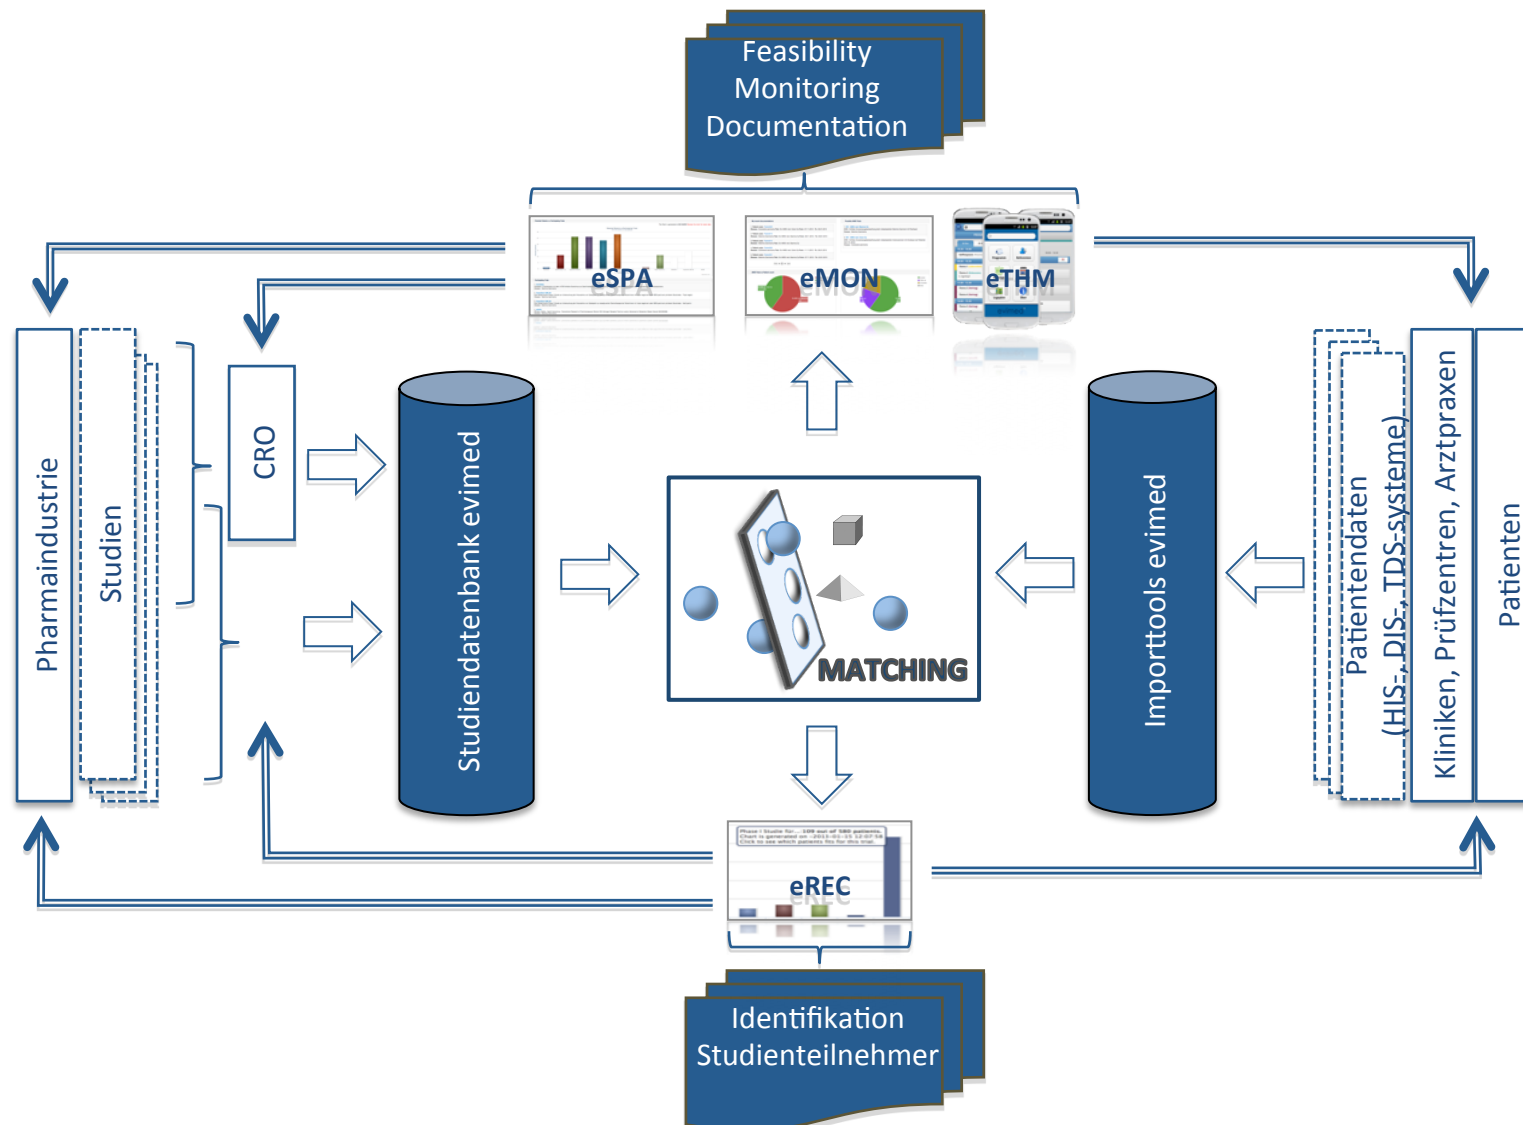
Feasibility
Monitoring
Documentation

eSPA

eMON

eTHM

Pharmaindustrie

Studien

CRO

Studiendatenbank evimed

MATCHING

Importtools evimed

Patientendaten (HIS-, DIS-, TDS-systeme)

Kliniken, Prüfzentren, Arztpraxen

Patienten

eREC

Identifikation
Studienteilnehmer